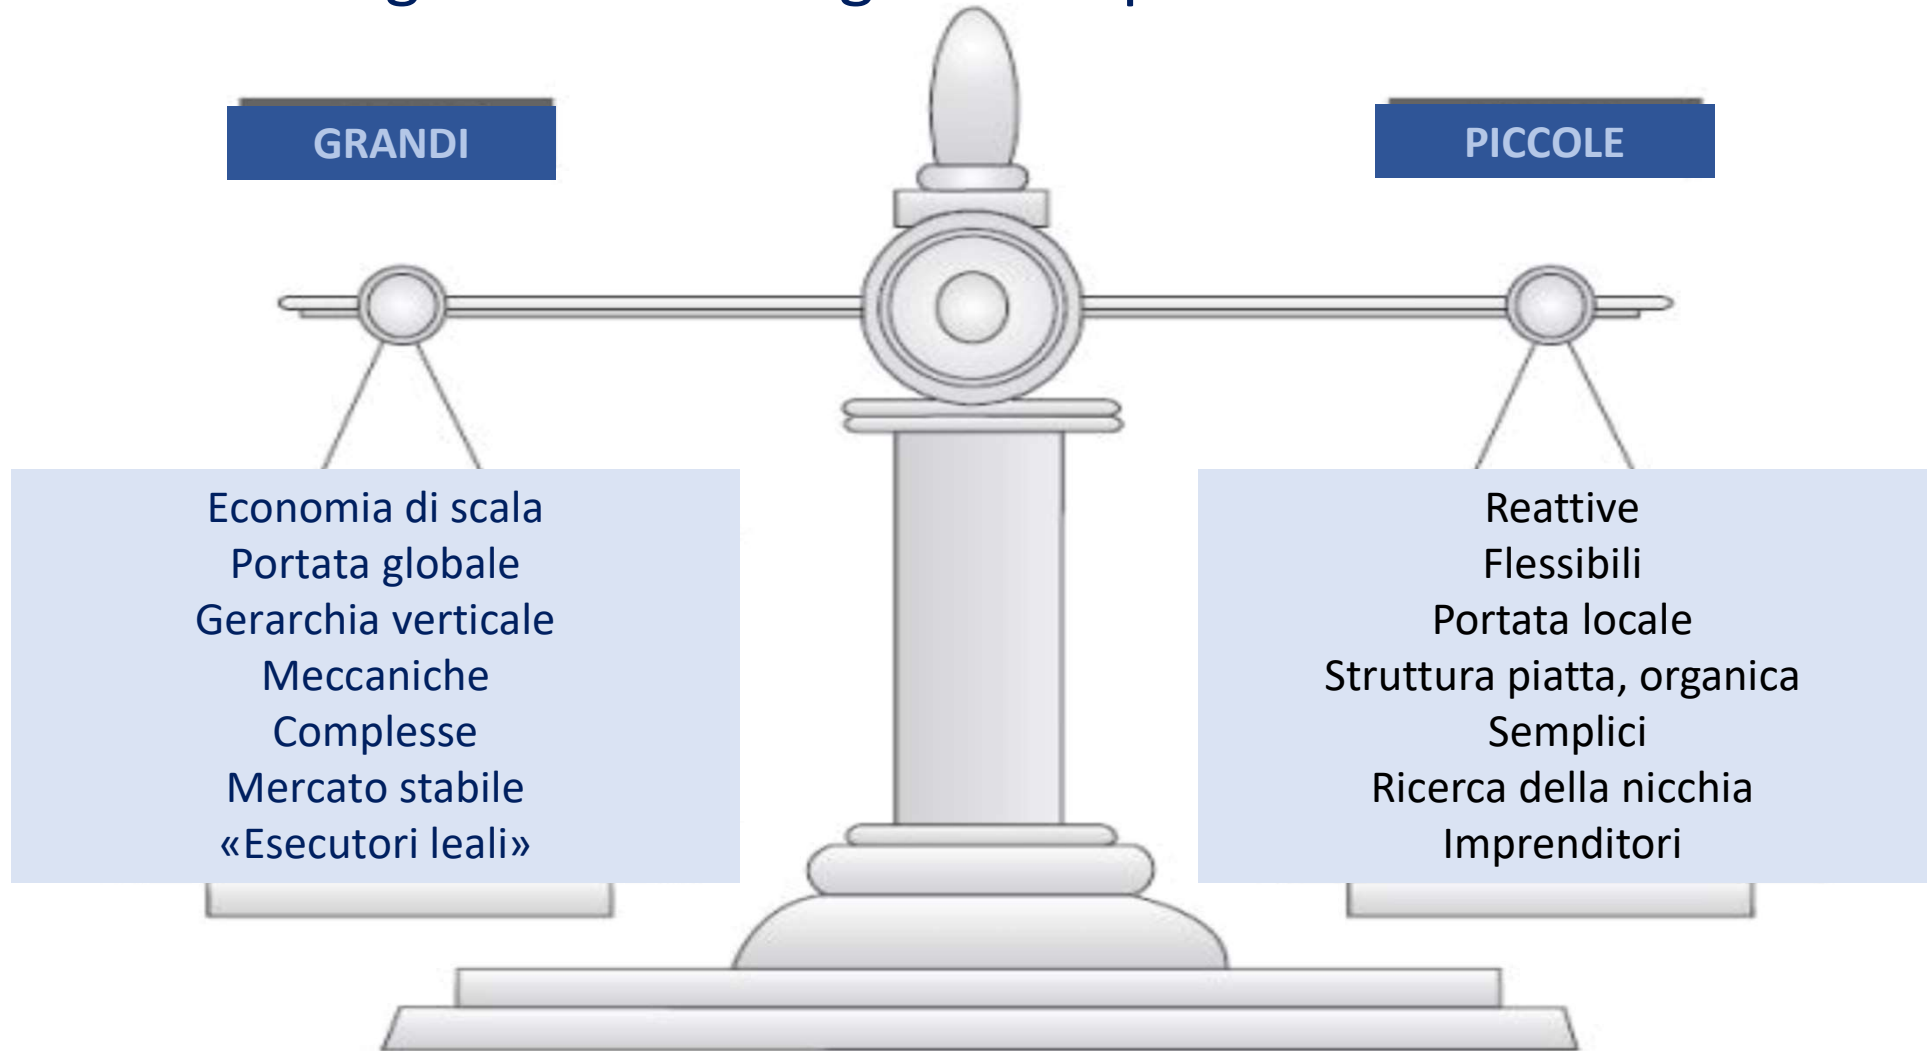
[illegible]

GRANDI

PICCOLE

Economia di scala
Portata globale
Gerarchia verticale
Meccaniche
Complesse
Mercato stabile
«Esecutori leali»

Reattive
Flessibili
Portata locale
Struttura piatta, organica
Semplici
Ricerca della nicchia
Imprenditori